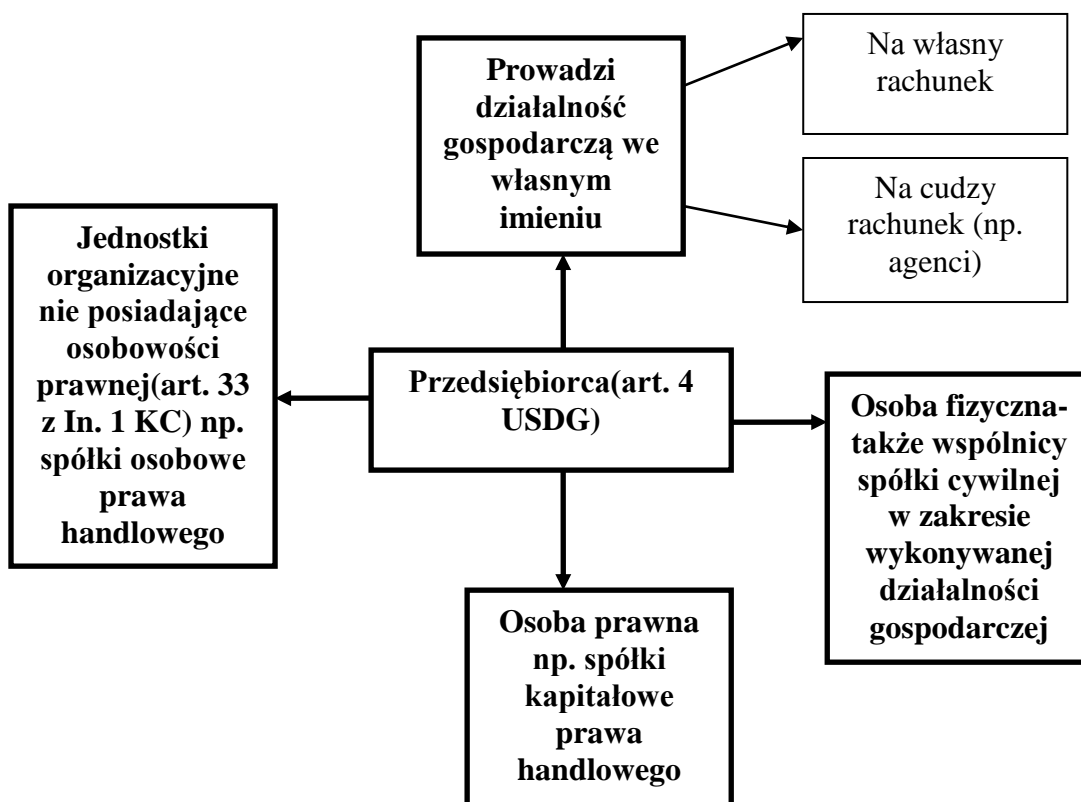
Prowadzi działalność gospodarczą we własnym imieniu

Na własny rachunek

Na cudzy rachunek (np. agenci)

Jednostki organizacyjne nie posiadające osobowości prawnej(art. 33 z In. 1 KC) np. spółki osobowe prawa handlowego

Przedsiębiorca(art. 4 USDG)

Osoba fizyczna- także wspólnicy spółki cywilnej w zakresie wykonywanej działalności gospodarczej

Osoba prawna np. spółki kapitałowe prawa handlowego